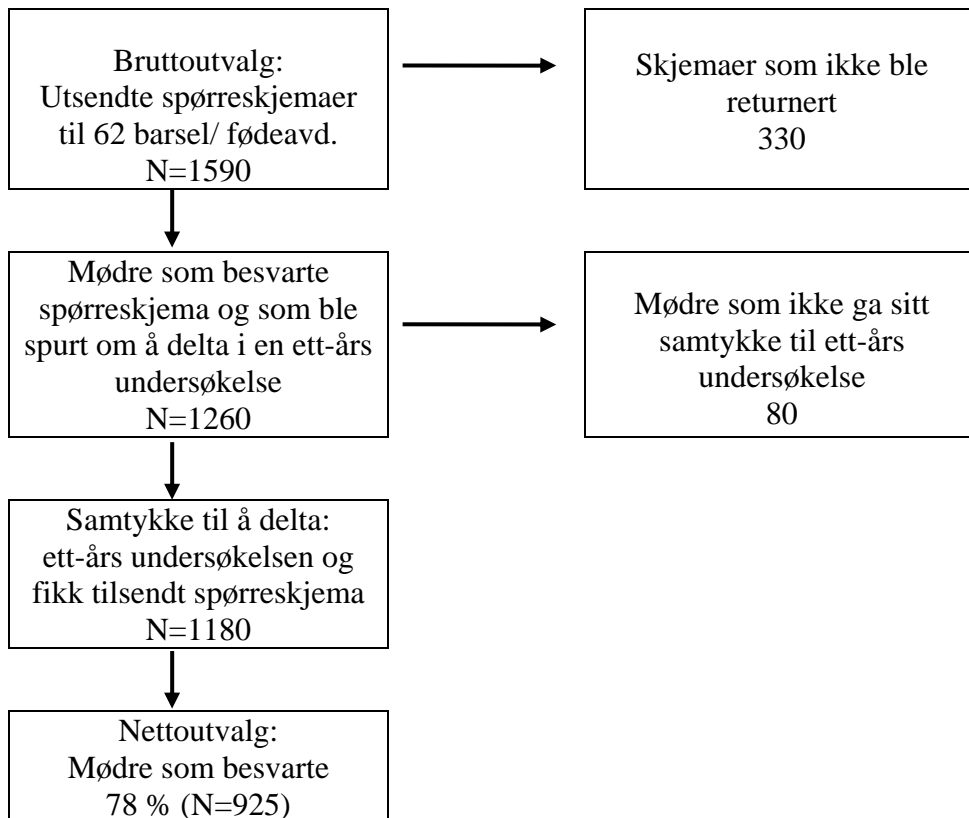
Bruttoutvalg:
Utsendte spørreskjemaer til 62 barsel/ fødeavd.
N=1590

Skjemaer som ikke ble returnert
330

Mødre som besvarte spørreskjema og som ble spurt om å delta i en ett-års undersøkelse
N=1260

Mødre som ikke ga sitt samtykke til ett-års undersøkelse
80

Samtykke til å delta: ett-års undersøkelsen og fikk tilsendt spørreskjema
N=1180

Nettoutvalg:
Mødre som besvarte
78 % (N=925)